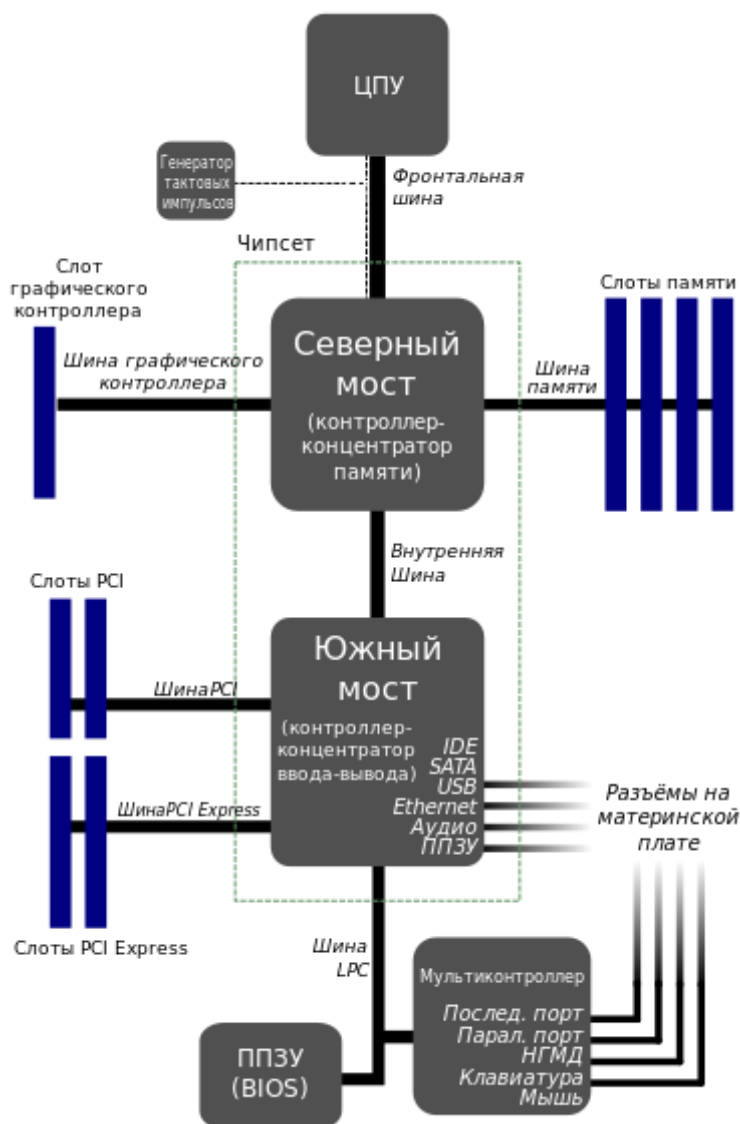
ЦПУ

Генератор тактовых импульсов

Фронтальная шина

Чипсет

Слот графического контроллера

Слоты памяти

Шина графического контроллера

Северный мост (контроллер-концентратор памяти)

Шина памяти

Внутренняя Шина

Слоты PCI

Южный мост (контроллер-концентратор ввода-вывода)

ШинаPCI

IDE
SATA
USB
Ethernet
Аудио
ППЗУ

Разъёмы на материнской плате

ШинаPCI Express

Слоты PCI Express

Шина LPC

Мультиконтроллер
Послед. порт
Парал. порт
НГМД
Клавиатура
Мышь

ППЗУ (BIOS)